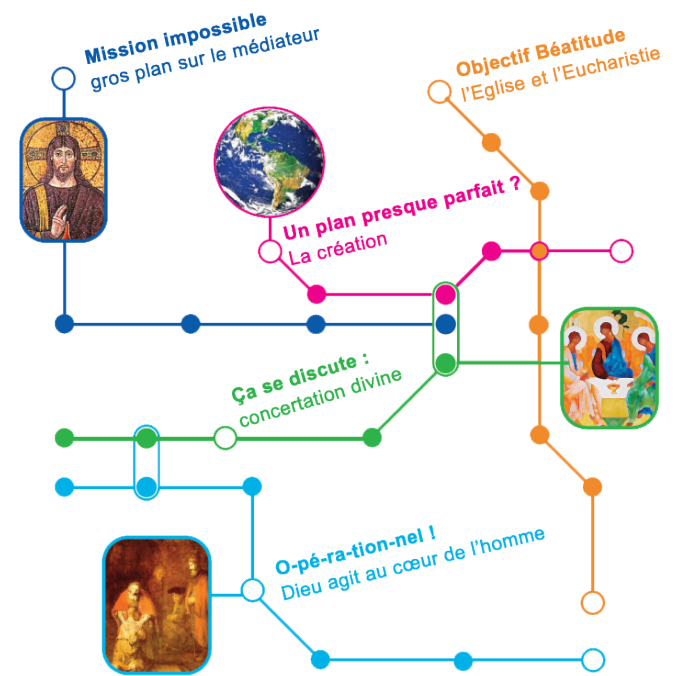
Mission impossible
gros plan sur le médiateur

Objectif Béatitude
l'Eglise et l'Eucharistie

Un plan presque parfait ?
La création

Ça se discute :
concertation divine

O-pé-ra-tion-nel !
Dieu agit au cœur de l'homme